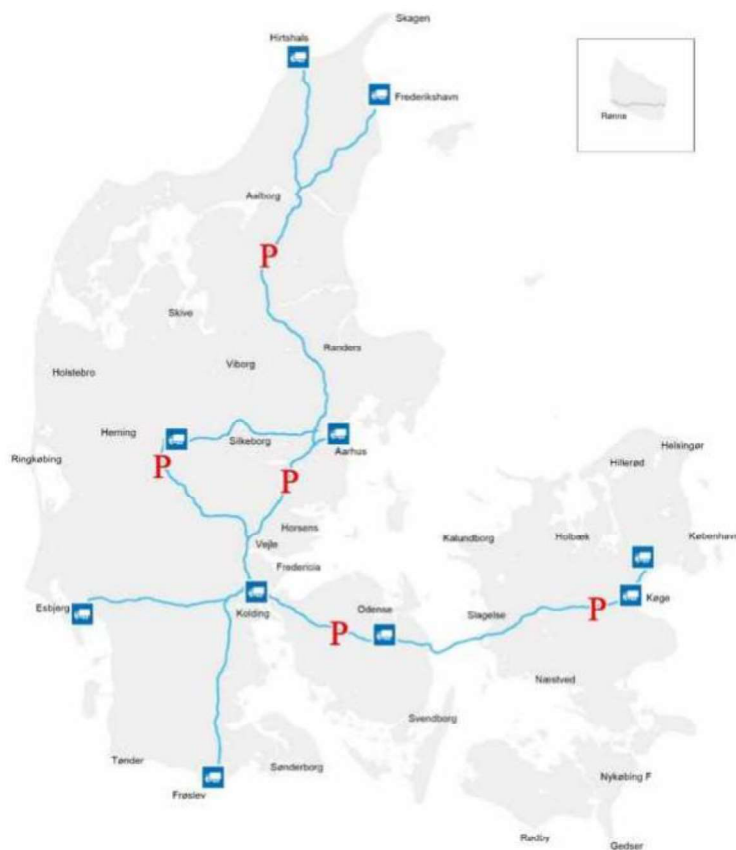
Skagen
Hirtshals
Frederikshavn
Rønne
Aalborg
P
Skive
Randers
Viborg
Holstebro
Herning
Silkeborg
Aarhus
Helsingør
Ringkøbing
P
P
Hillerød
Horsens
Kalundborg
Holbæk
København
Vejle
Fredericia
Esbjerg
Kolding
Odense
Slagelse
P
Køge
P
Næstved
Svendborg
Tønder
Sønderborg
Nykøbing F
Frøslev
Rødby
Gedser